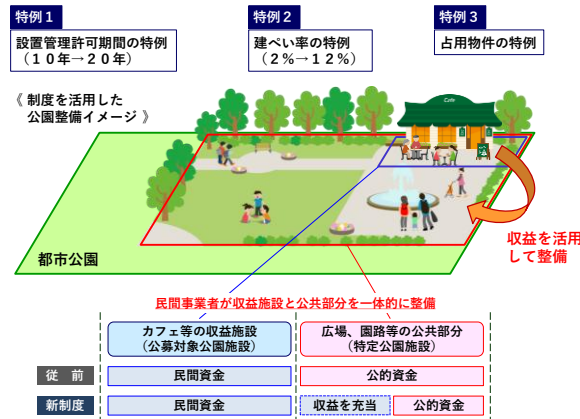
特例１
設置管理許可期間の特例
（１０年→２０年）

特例２
建ぺい率の特例
（２％→１２％）

特例３
占用物件の特例

《 制度を活用した
公園整備イメージ 》

Cafe

都市公園

収益を活用
して整備

民間事業者が収益施設と公共部分を一体的に整備

カフェ等の収益施設
（公募対象公園施設）

広場、園路等の公共部分
（特定公園施設）

| 従　前 | 民間資金 | 公的資金 | |
|---|---|---|---|
| 新制度 | 民間資金 | 収益を充当 | 公的資金 |